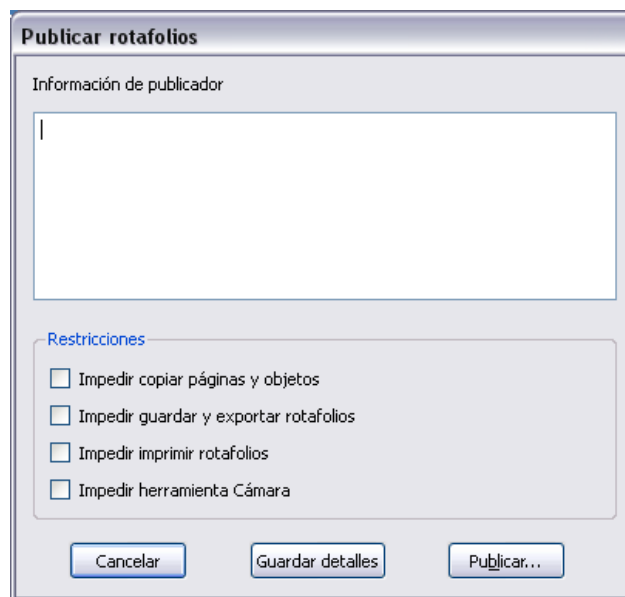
Publicar rotafolios

Información de publicador

Restricciones

Impedir copiar páginas y objetos

Impedir guardar y exportar rotafolios

Impedir imprimir rotafolios

Impedir herramienta Cámara

Cancelar

Guardar detalles

Publicar...